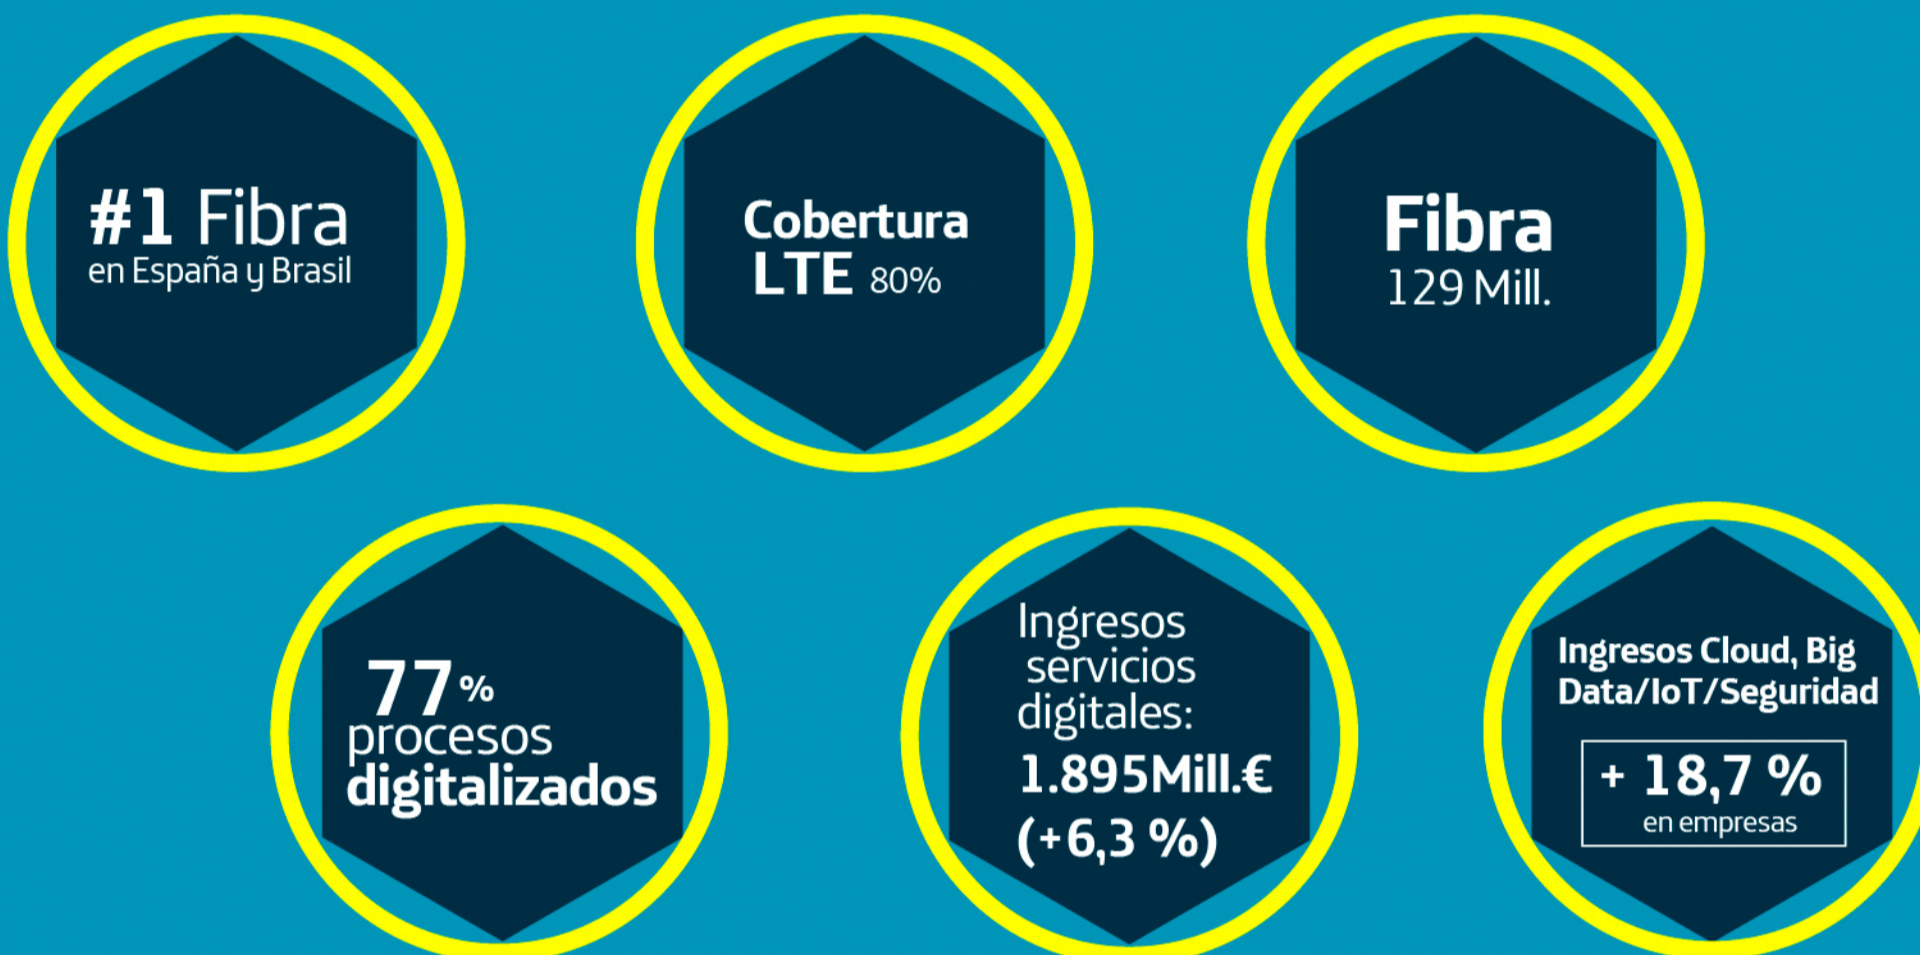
#1 Fibra
en España y Brasil

Cobertura
LTE 80%

Fibra
129 Mill.

77%
procesos
digitalizados

Ingresos
servicios
digitales:
1.895Mill.€
(+6,3 %)

Ingresos Cloud, Big
Data/IoT/Seguridad

+ 18,7 %
en empresas